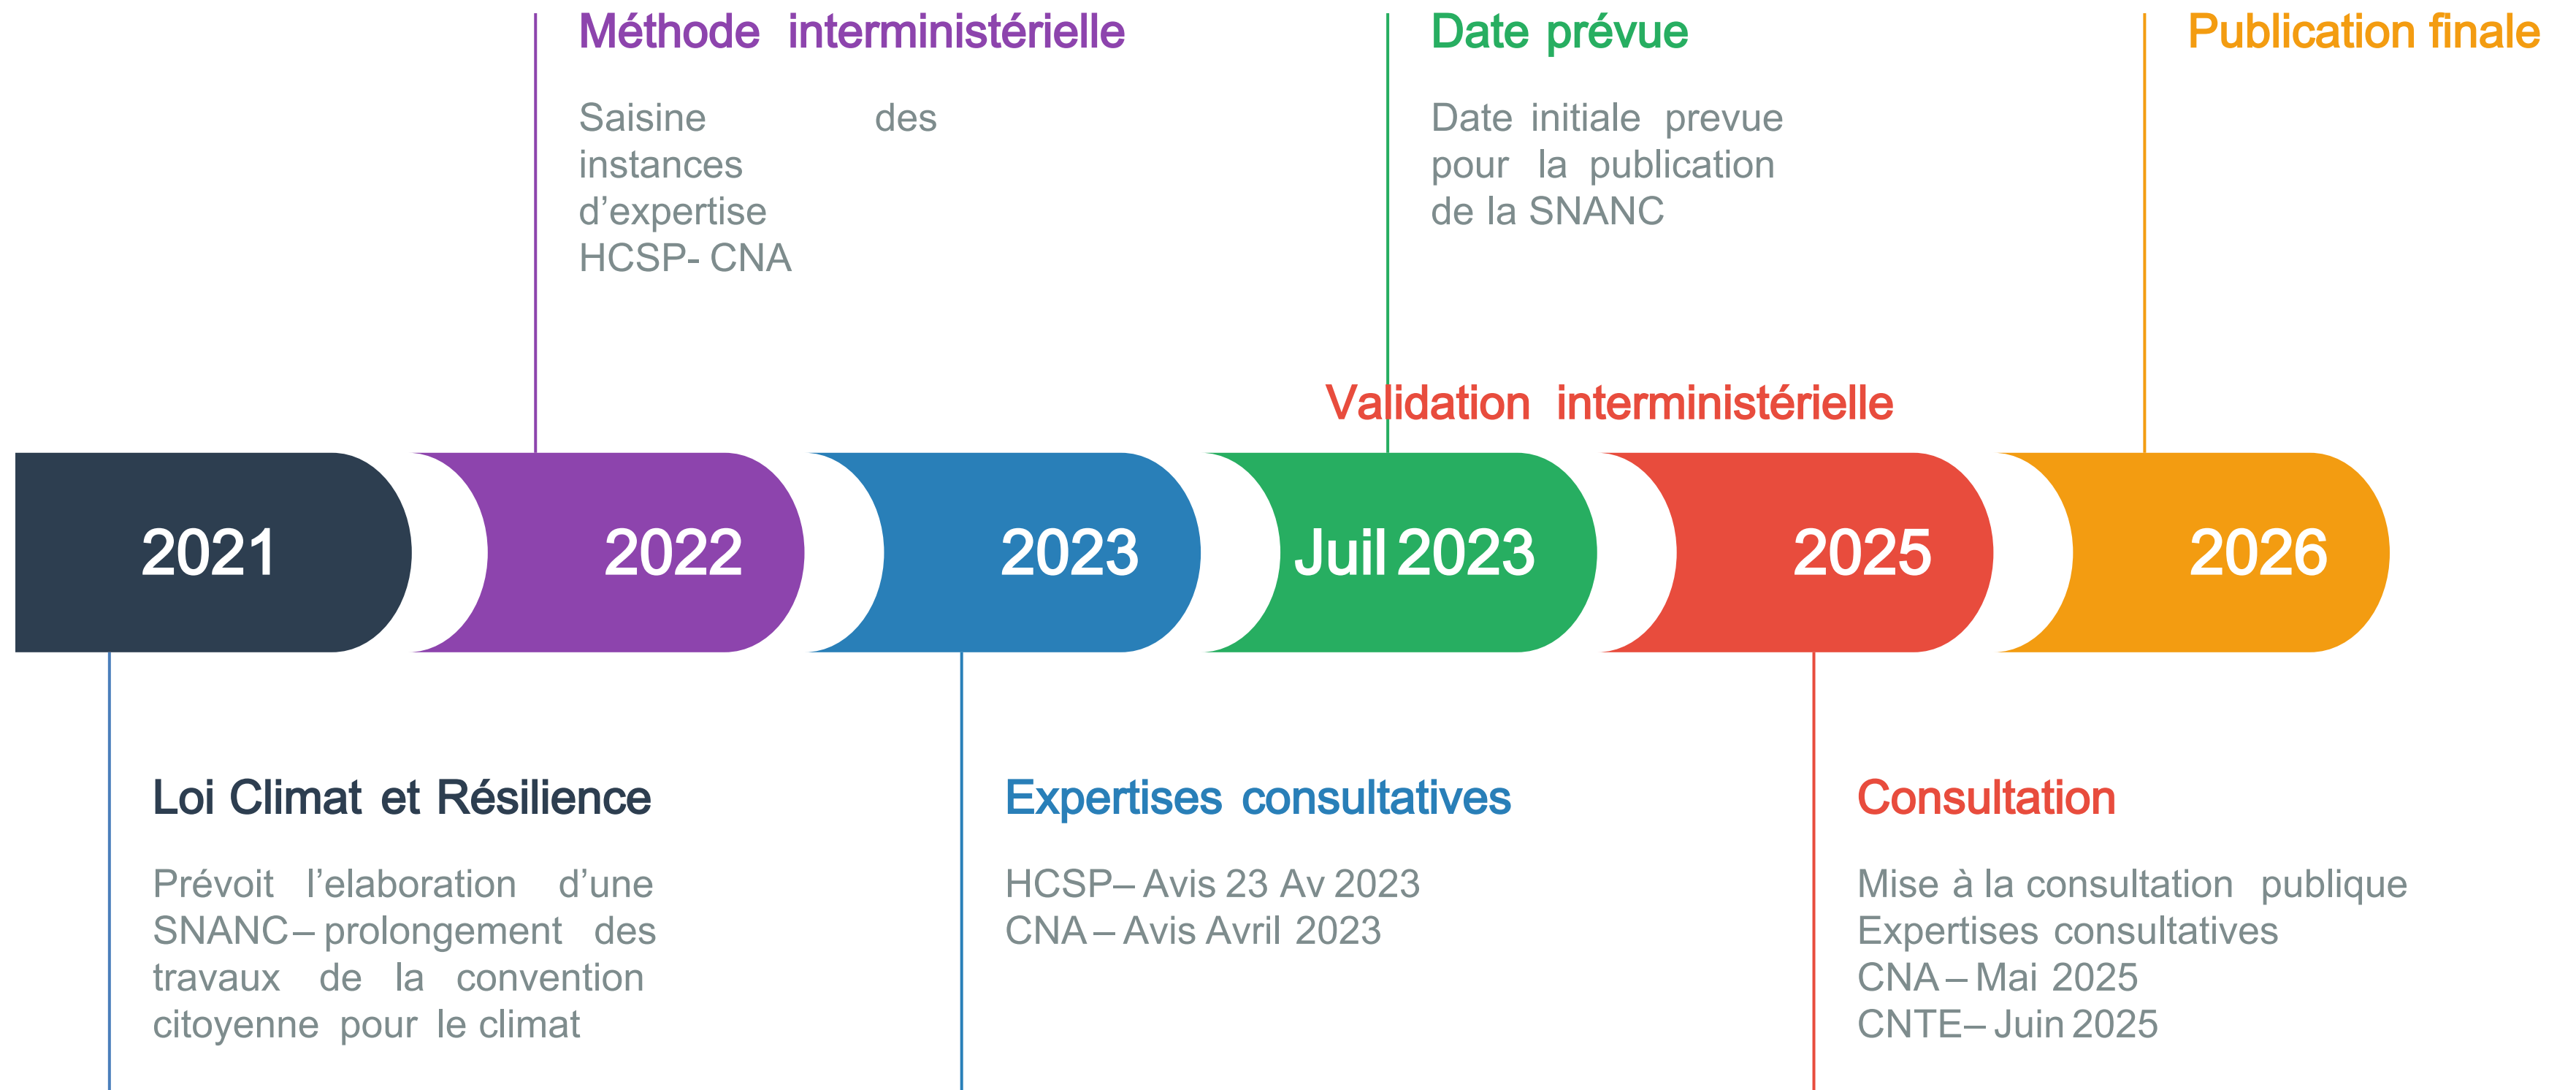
Méthode interministérielle

Saisine des instances d'expertise HCSP- CNA

Date prévue

Date initiale prevue pour la publication de la SNANC

Publication finale

Validation interministérielle

2021

2022

2023

Juil 2023

2025

2026

Loi Climat et Résilience

Prévoit l'elaboration d'une SNANC – prolongement des travaux de la convention citoyenne pour le climat

Expertises consultatives

HCSP – Avis 23 Av 2023
CNA – Avis Avril 2023

Consultation

Mise à la consultation publique
Expertises consultatives
CNA – Mai 2025
CNTE – Juin 2025